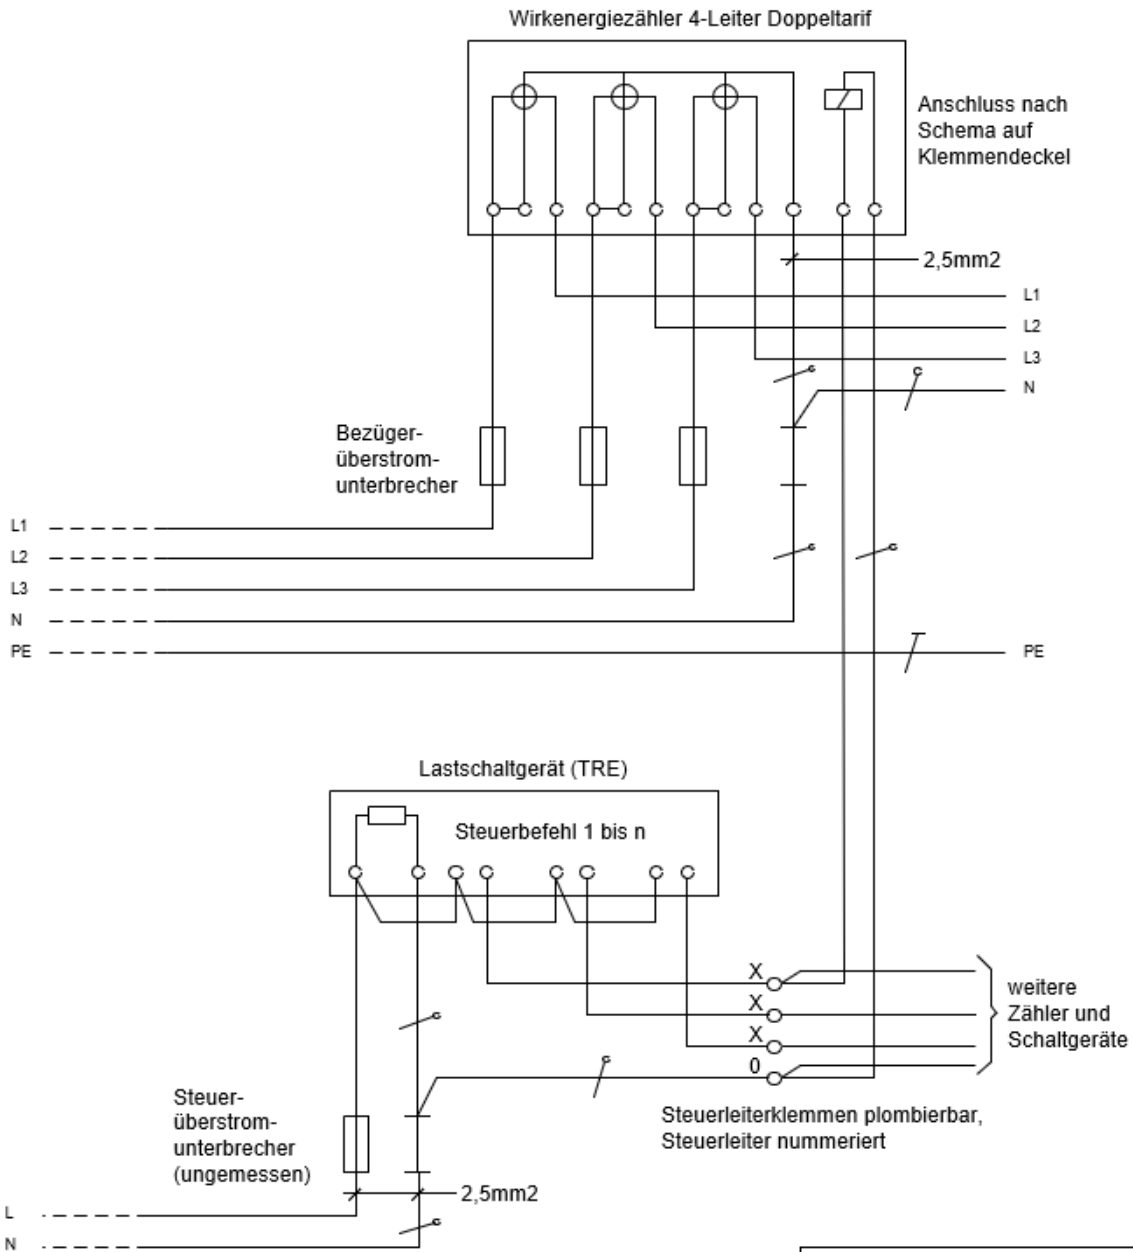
Wirkenergiezähler 4-Leiter Doppeltarif

Anschluss nach Schema auf Klemmendeckel

2,5mm2

L1
L2
L3
N

Bezügerüberstromunterbrecher

L1
L2
L3
N
PE

PE

Lastschaltgerät (TRE)

Steuerbefehl 1 bis n

X
X
X
0

weitere Zähler und Schaltgeräte

Steuerleiterklemmen plombierbar, Steuerleiter nummeriert

Steuerüberstromunterbrecher (ungemessen)

2,5mm2

L
N